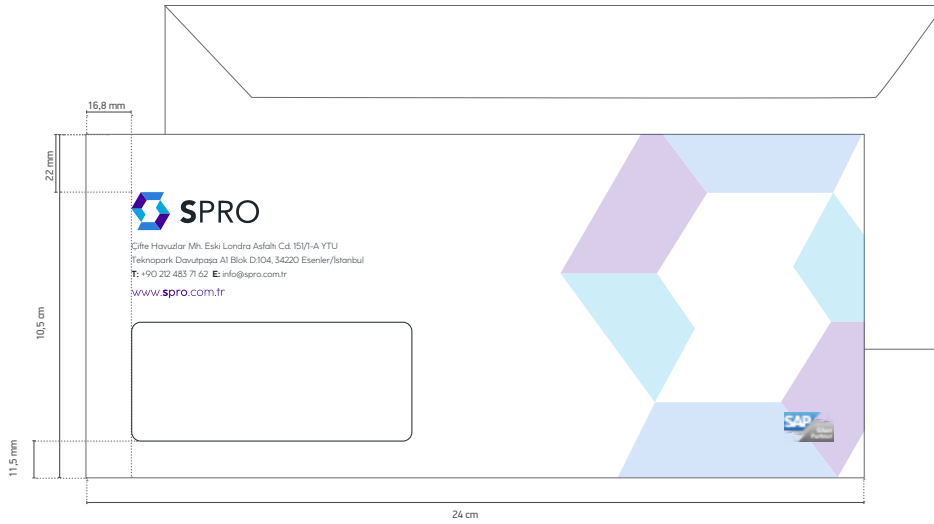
16,8 mm

22 mm

SPRO

Çifte Havuzlar Mh. Eski Londra Asfaltı Cd. 151/1-A YTU
Teknopark Davutpaşa A1 Blok D:104, 34220 Esenler/İstanbul
T: +90 212 483 71 62 E: info@spro.com.tr
www.spro.com.tr

10,5 cm

11,5 mm

SAP Silver Partner

24 cm